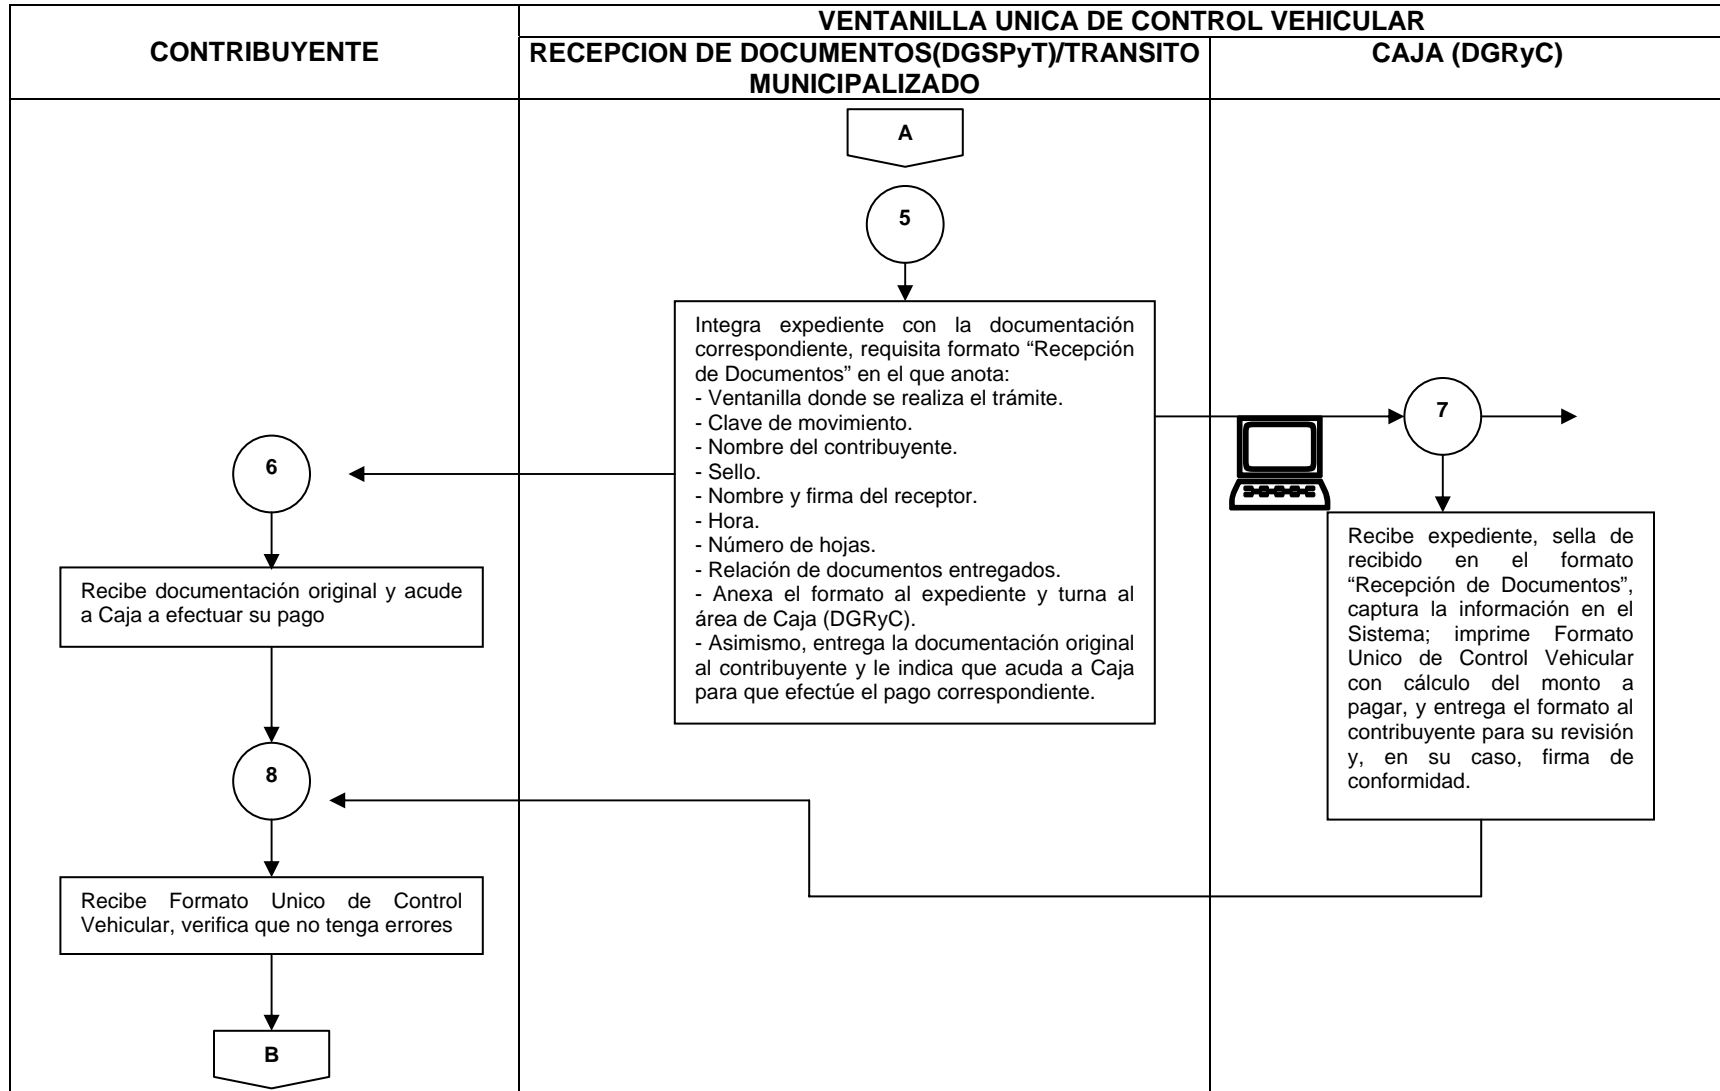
CONTRIBUYENTE

VENTANILLA UNICA DE CONTROL VEHICULAR

RECEPCION DE DOCUMENTOS(DGSPyT)/TRANSITO MUNICIPALIZADO

CAJA (DGRyC)

A

5

Integra expediente con la documentación correspondiente, requisita formato "Recepción de Documentos" en el que anota:
- Ventanilla donde se realiza el trámite.
- Clave de movimiento.
- Nombre del contribuyente.
- Sello.
- Nombre y firma del receptor.
- Hora.
- Número de hojas.
- Relación de documentos entregados.
- Anexa el formato al expediente y turna al área de Caja (DGRyC).
- Asimismo, entrega la documentación original al contribuyente y le indica que acuda a Caja para que efectúe el pago correspondiente.

7

Recibe expediente, sella de recibido en el formato "Recepción de Documentos", captura la información en el Sistema; imprime Formato Unico de Control Vehicular con cálculo del monto a pagar, y entrega el formato al contribuyente para su revisión y, en su caso, firma de conformidad.

6

Recibe documentación original y acude a Caja a efectuar su pago

8

Recibe Formato Unico de Control Vehicular, verifica que no tenga errores

B